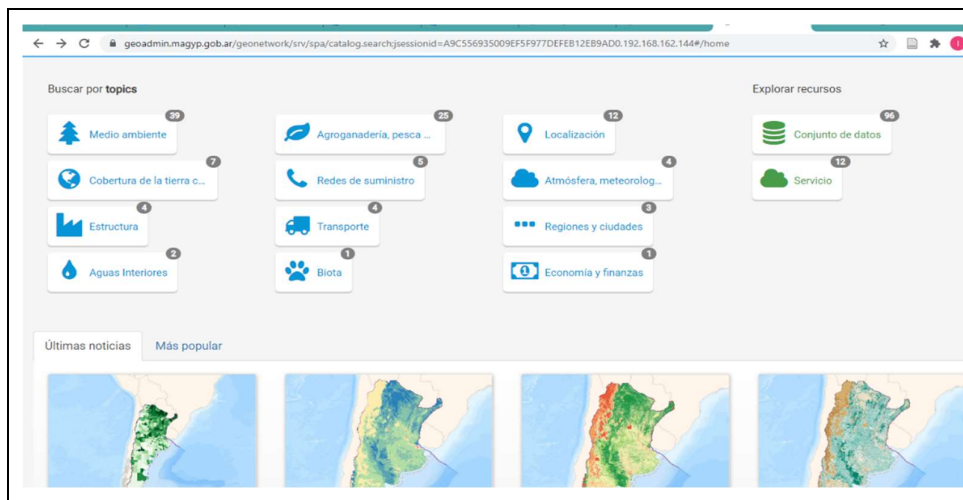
geoadmin.magyp.gob.ar/geonetwork/srv/spa/catalog.search;jsessionid=A9C556935009EF5F977DEFEB12EB9AD0.192.168.162.144#/home

Buscar por **topics**

Explorar recursos

39 Medio ambiente

25 Agroganadería, pesca ...

12 Localización

96 Conjunto de datos

7 Cobertura de la tierra c...

5 Redes de suministro

4 Atmósfera, meteorolog...

12 Servicio

4 Estructura

4 Transporte

3 Regiones y ciudades

2 Aguas Interiores

1 Biota

1 Economía y finanzas

Últimas noticias

Más popular